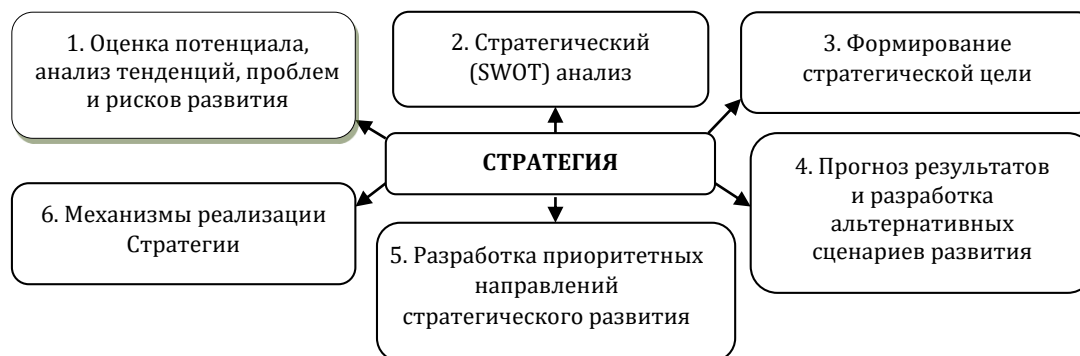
1. Оценка потенциала, анализ тенденций, проблем и рисков развития

2. Стратегический (SWOT) анализ

3. Формирование стратегической цели

СТРАТЕГИЯ

6. Механизмы реализации Стратегии

5. Разработка приоритетных направлений стратегического развития

4. Прогноз результатов и разработка альтернативных сценариев развития